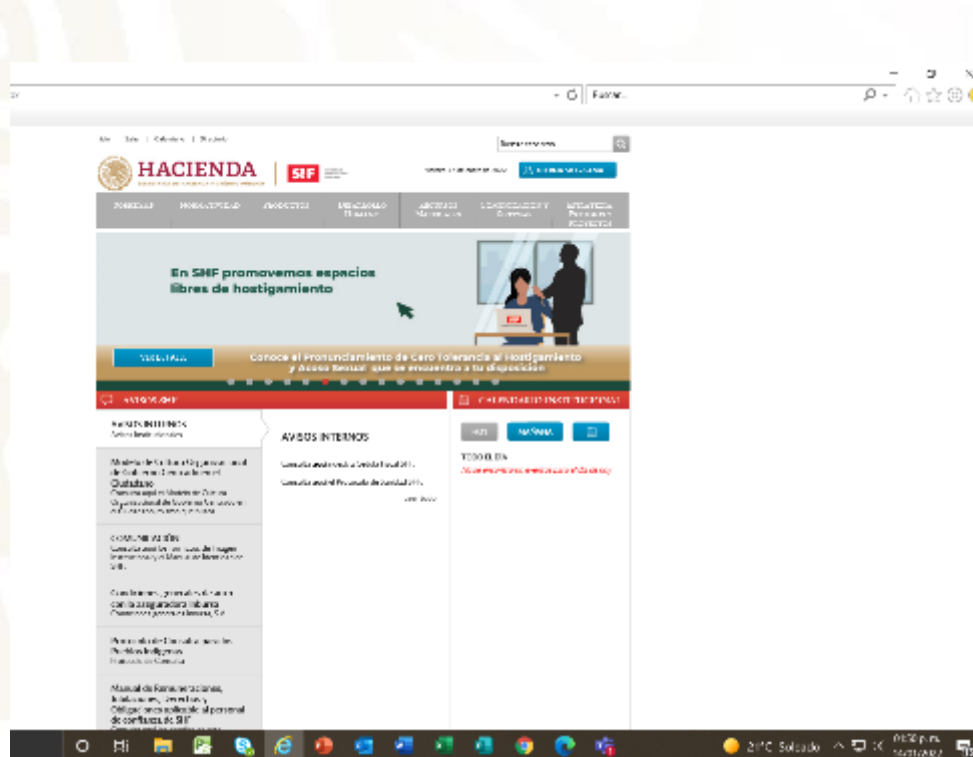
Buscar...

HACIENDA | SHF

En SHF promovemos espacios libres de hostigamiento

Conoce el Pronunciamiento de Cero Tolerancia al Hostigamiento y Acoso Sexual que se encuentra a tu disposición

AVISOS INTERNOS

AVISOS INTERNOS

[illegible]

Calidad

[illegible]

AVISOS INTERNOS

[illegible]

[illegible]

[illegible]

Manual de Remuneraciones, Prestaciones, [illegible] y Obligaciones aplicable al personal de confianza de SHF

HOY

MAÑANA

TODO EL DÍA

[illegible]

Soleado

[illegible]